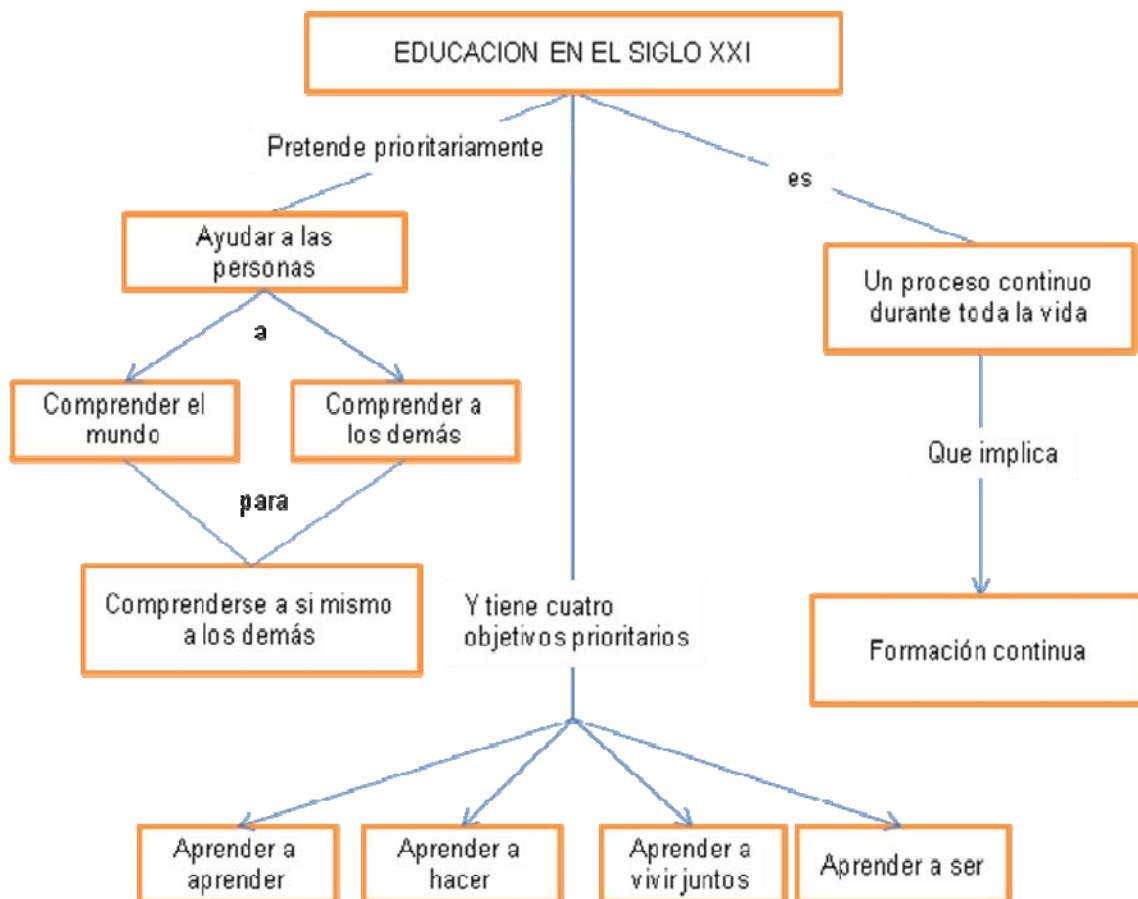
EDUCACION EN EL SIGLO XXI

Pretende prioritariamente

Ayudar a las personas

a

Comprender el mundo

Comprender a los demás

para

Comprenderse a si mismo a los demás

Y tiene cuatro objetivos prioritarios

es

Un proceso continuo durante toda la vida

Que implica

Formación continua

Aprender a aprender

Aprender a hacer

Aprender a vivir juntos

Aprender a ser